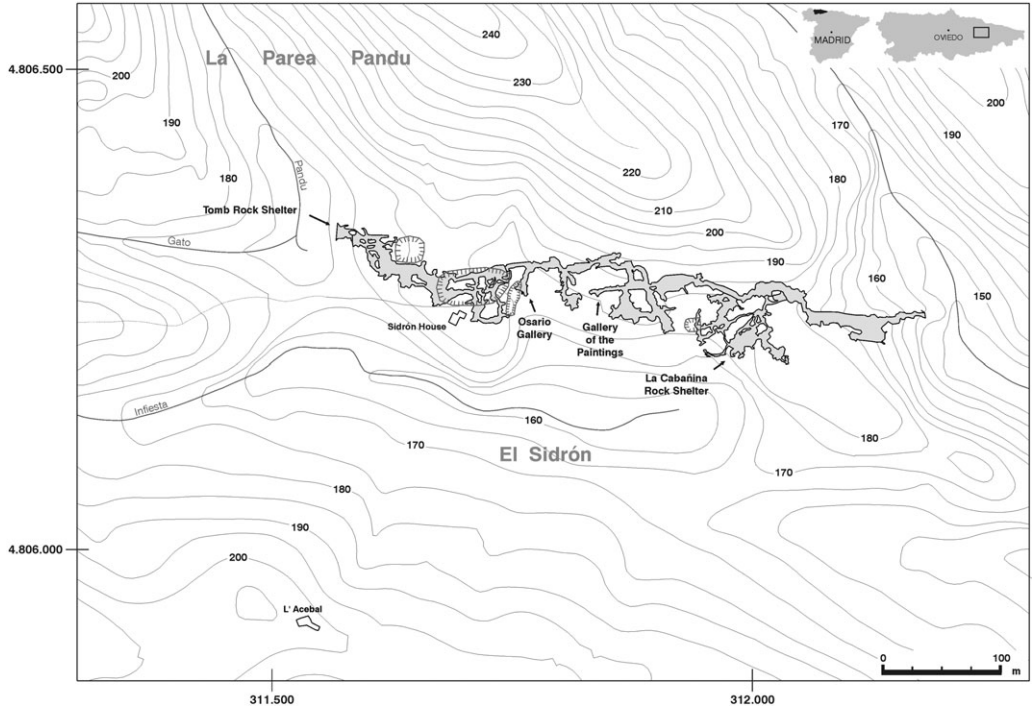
MADRID
OVIEDO

La Parea Pandu

4.806.500
200
240
230
190
180
Pandu
220
210
200
170
190
200
180
Tomb Rock Shelter
Gato
190
160
150
Sidrón House
Osario Gallery
Gallery of the Paintings
La Cabañina Rock Shelter
Infiesta
160
170
El Sidrón
180
170
180
190
4.806.000
200
L' Acebal

0
100
m

311.500
312.000